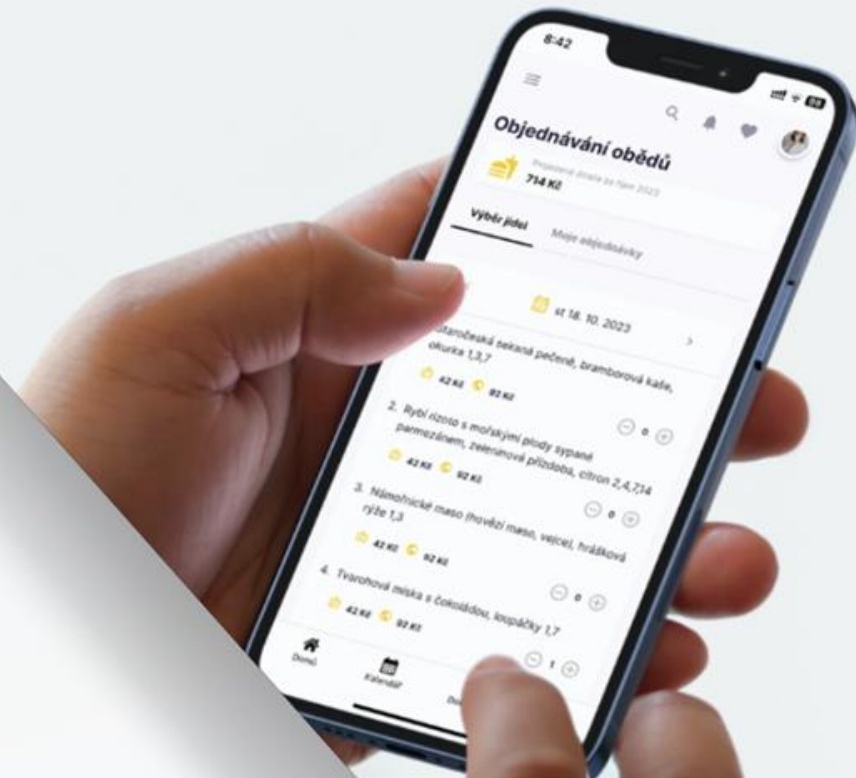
8:42

Objednávání obědů

Popisná útrata za říjen 2023
714 Kč

Výběr jídel
Moje objednávky

st 18. 10. 2023

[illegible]staročeská sekaná pečeně, bramborová kaše, okurka 1,3,7

42 Kč 92 Kč

2. Rybí rizoto s mořskými plody sypané parmezánem, zeleninová příloha, citron 2,4,7,14

0

42 Kč 92 Kč

3. Námořnické maso (hovězí maso, vejce), hrášková rýže 1,3

0

42 Kč 92 Kč

4. Tvarohová miska s čokoládou, lupínky 1,7

0

42 Kč 92 Kč

1

Domů
Kalendář
Do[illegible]